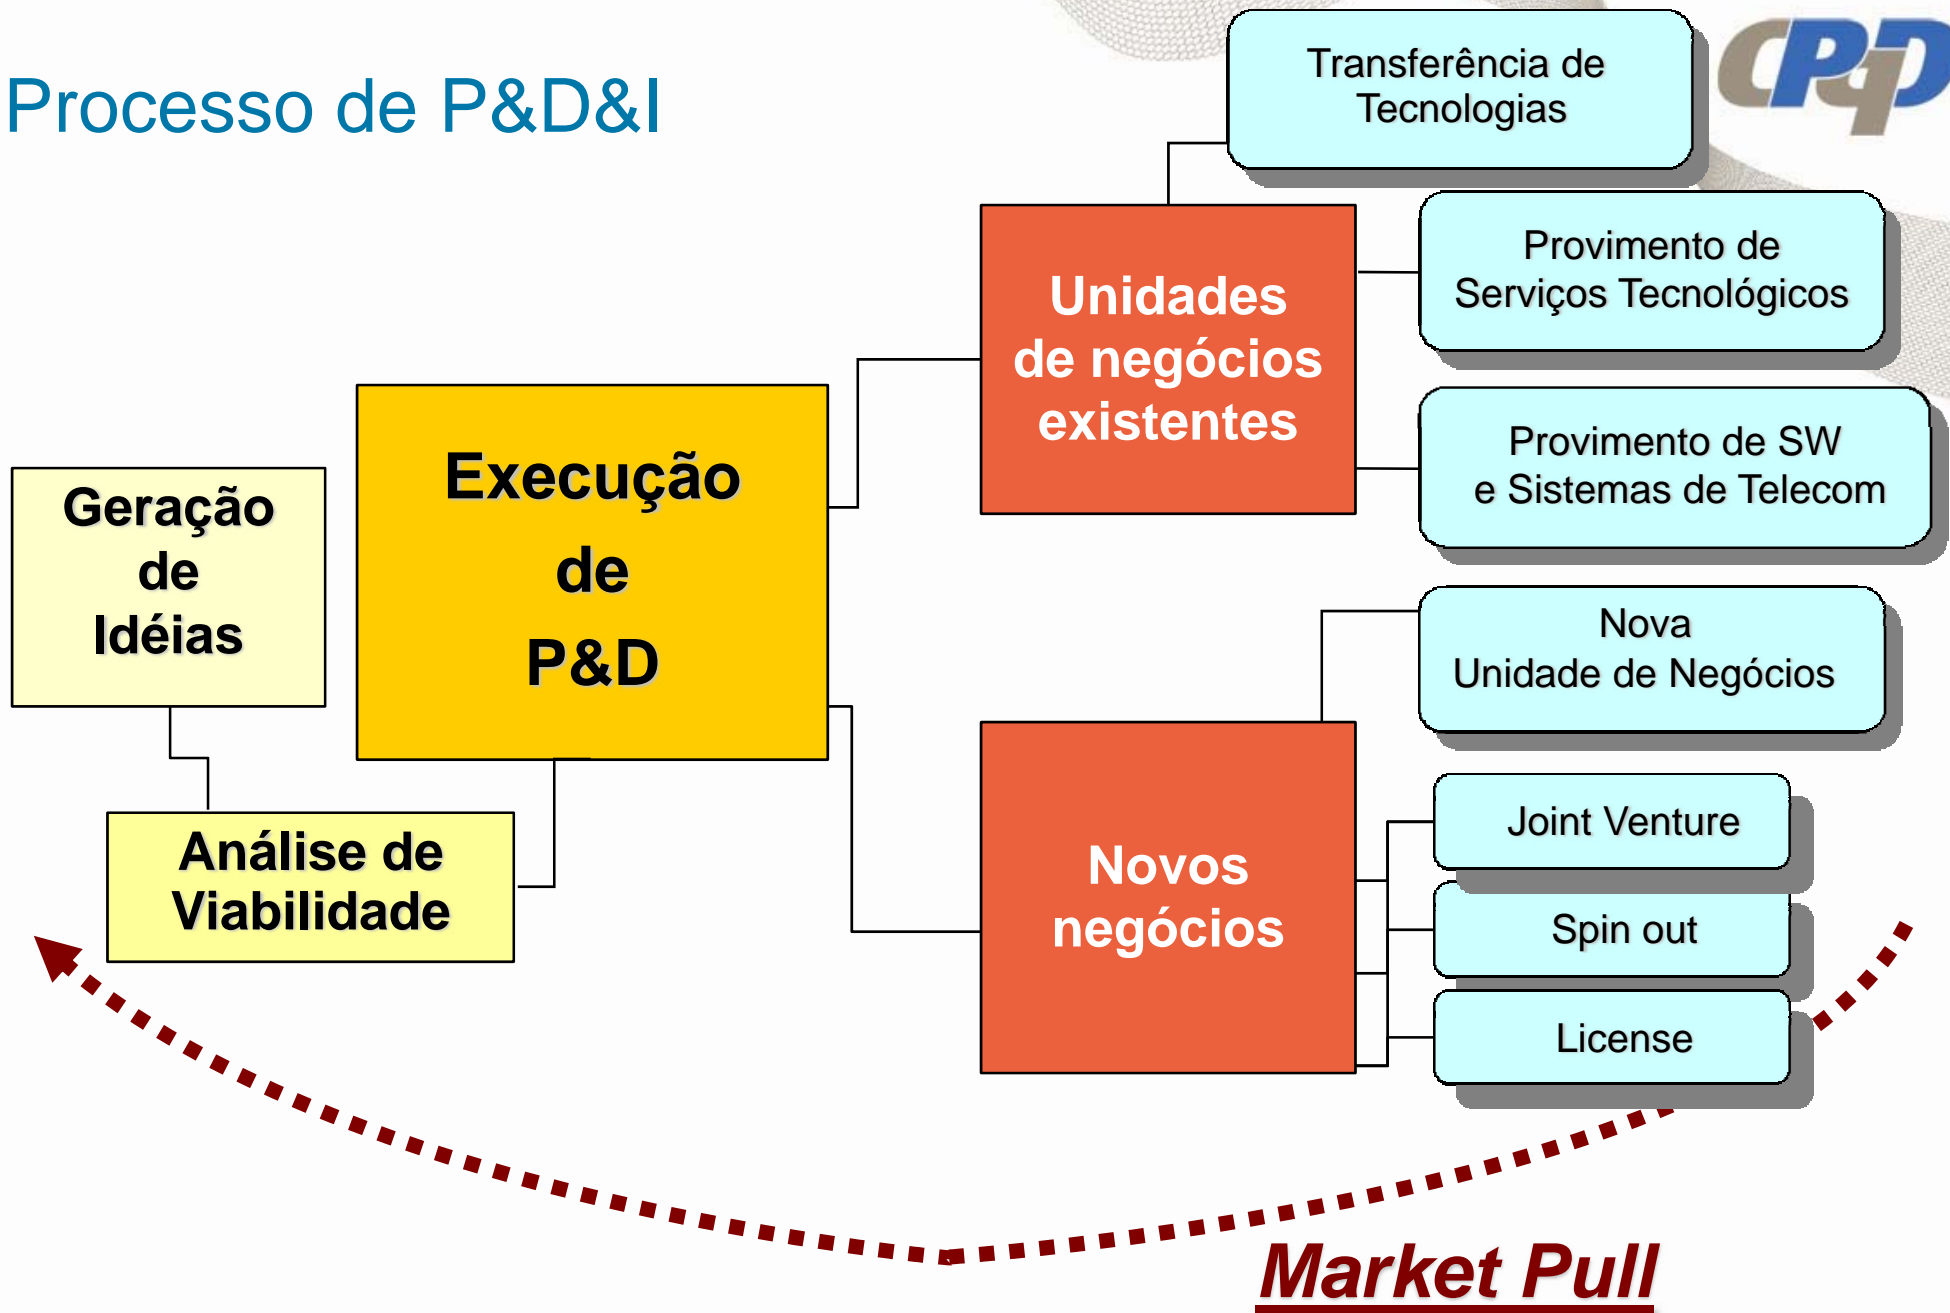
Processo de P&D&I

CPqD

Transferência de Tecnologias

Provimento de Serviços Tecnológicos

Provimento de SW e Sistemas de Telecom

Nova Unidade de Negócios

Joint Venture

Spin out

License

Unidades de negócios existentes

Novos negócios

Geração de Idéias

Execução de P&D

Análise de Viabilidade

Market Pull